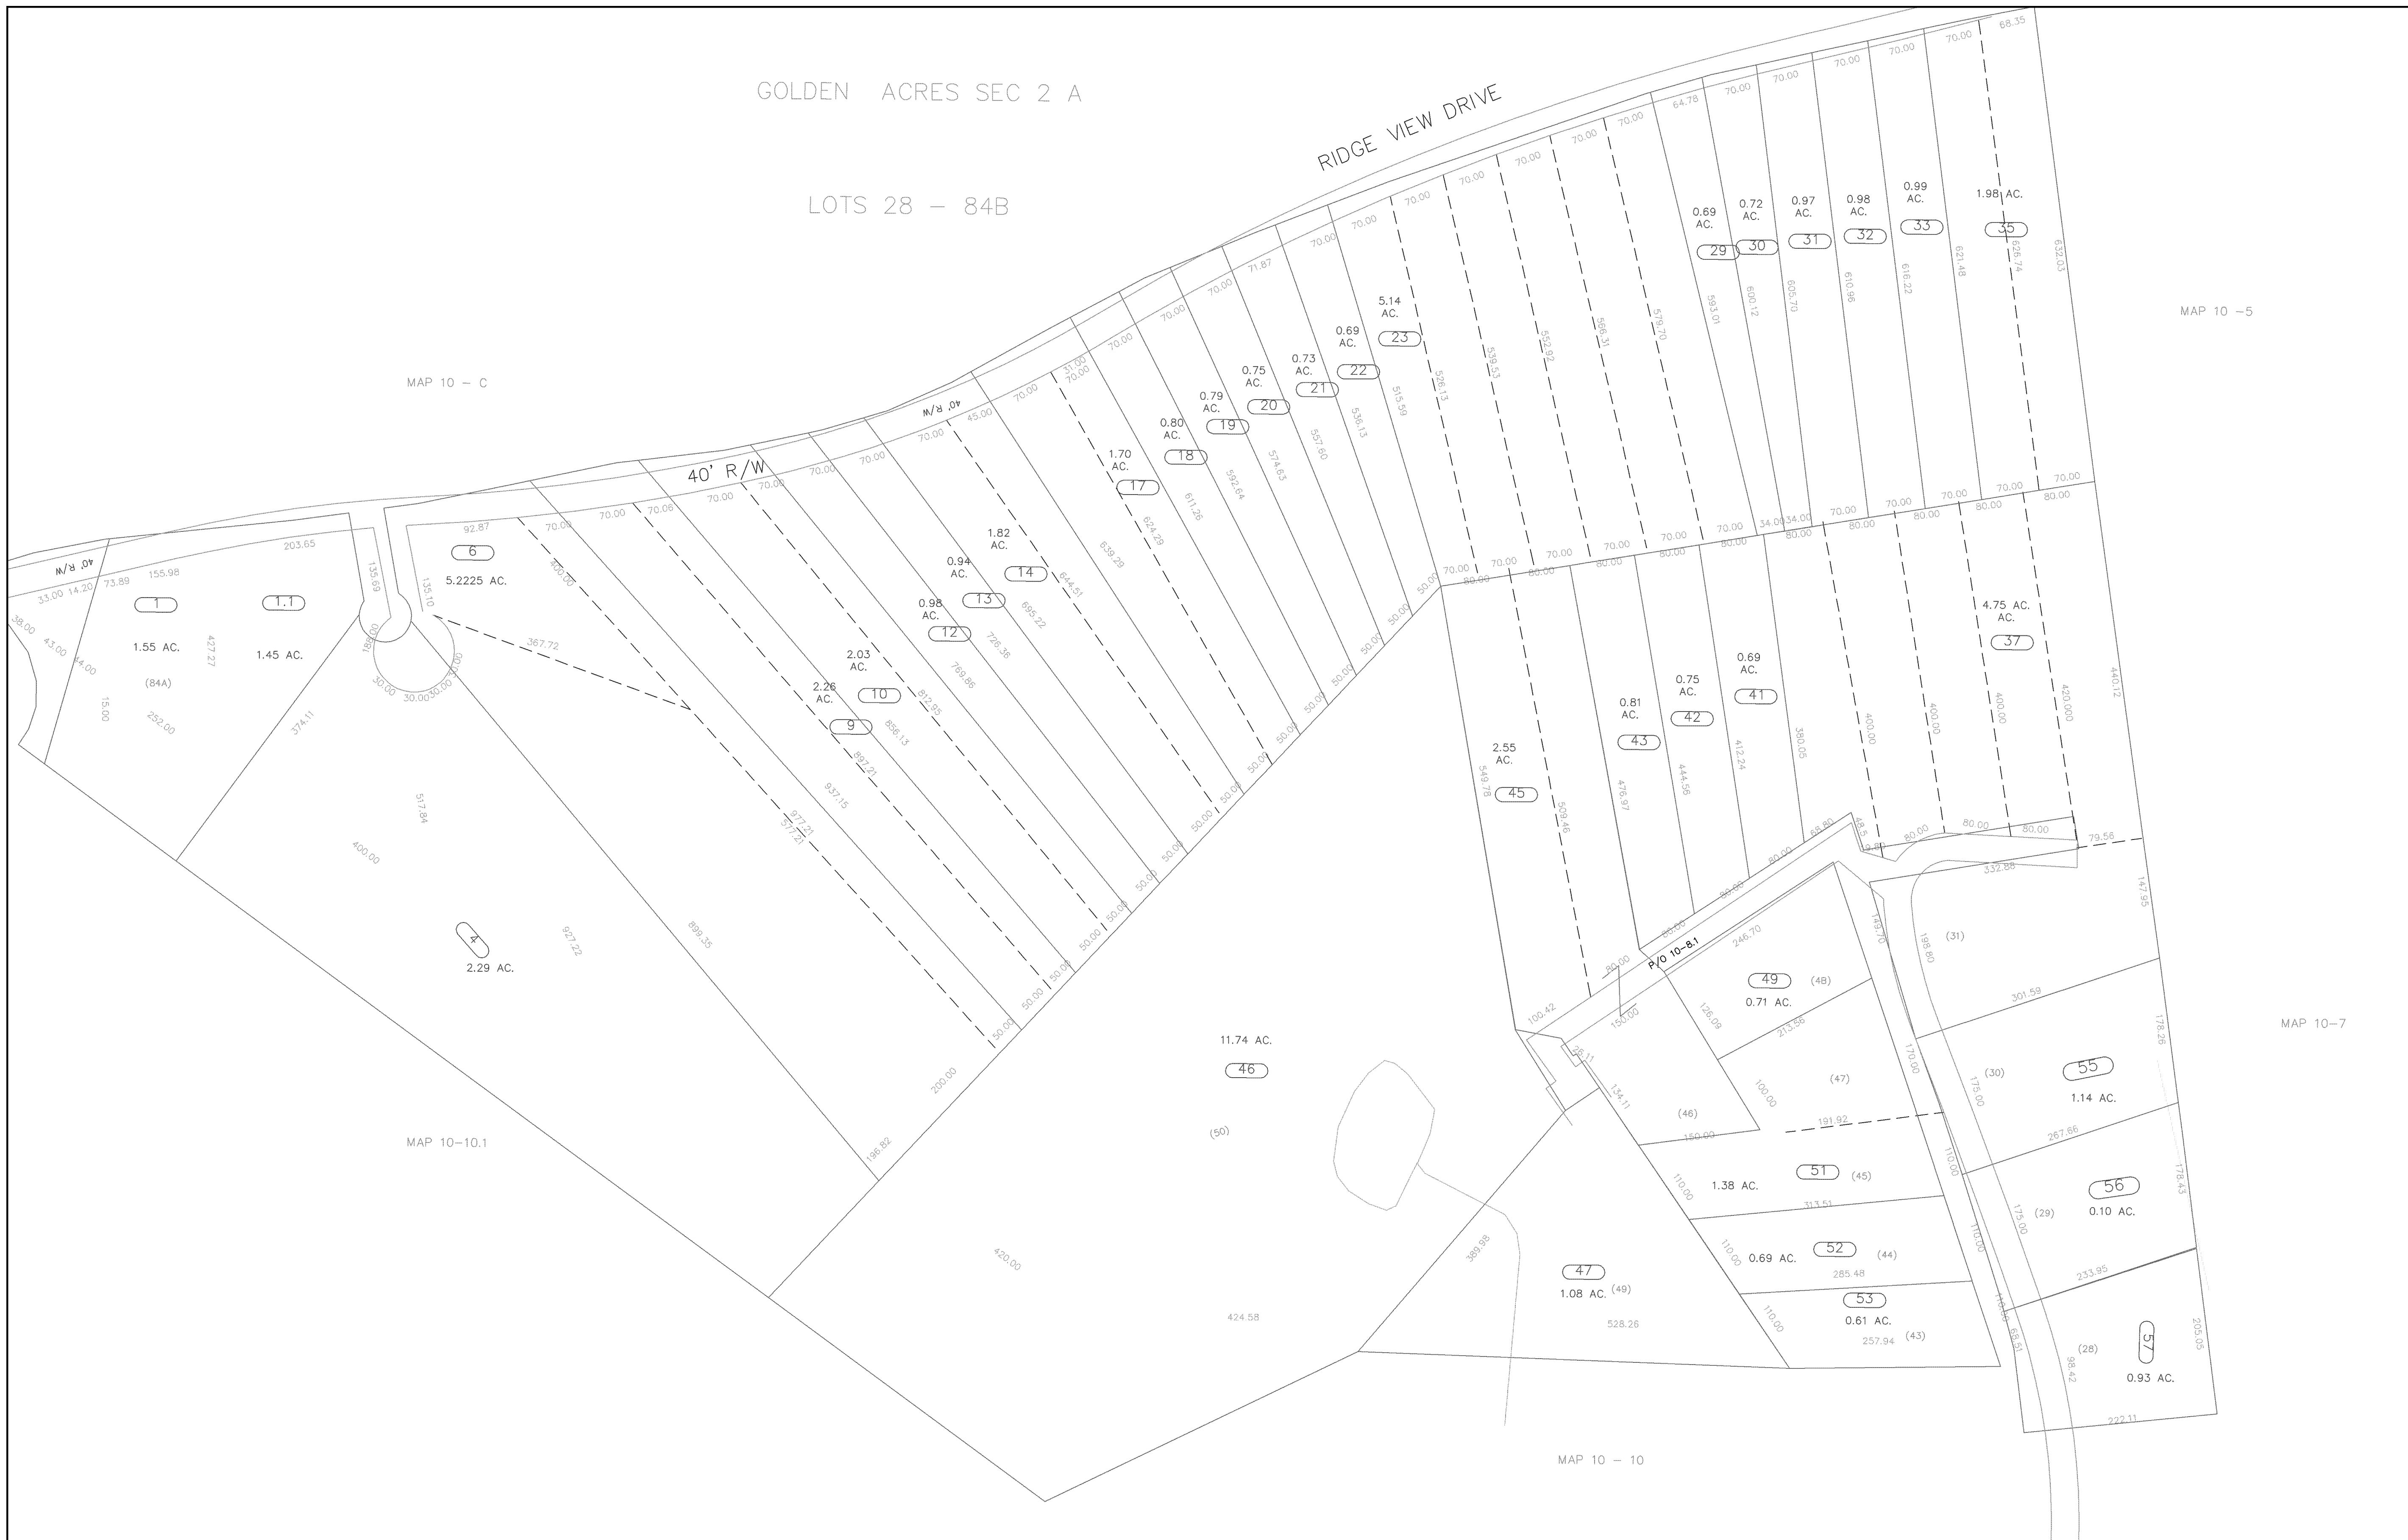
GOLDEN ACRES SEC 2 A

LOTS 28 – 84B

RIDGE VIEW DRIVE

MAP 10 – C

MAP 10 –5

MAP 10–7

MAP 10–10.1

MAP 10 – 10

40' R/W

40' R/W

40' R/W

1
1.55 AC.
(84A)

1.1
1.45 AC.

6
5.2225 AC.

4
2.29 AC.

9
2.26 AC.

10
2.03 AC.

12
0.98 AC.

13
0.94 AC.

14
1.82 AC.

17
1.70 AC.

18
0.80 AC.

19
0.79 AC.

20
0.75 AC.

21
0.73 AC.

22
0.69 AC.

23
5.14 AC.

29
0.69 AC.

30
0.72 AC.

31
0.97 AC.

32
0.98 AC.

33
0.99 AC.

35
1.98 AC.

37
4.75 AC.

41
0.69 AC.

42
0.75 AC.

43
0.81 AC.

45
2.55 AC.

46
11.74 AC.
(50)

47
1.08 AC. (49)

49
0.71 AC. (48)

(47)

(46)

51
1.38 AC. (45)

52
0.69 AC. (44)

53
0.61 AC. (43)

55
1.14 AC. (30)

56
0.10 AC. (29)

57
0.93 AC. (28)

(31)

P/O 10-8.1